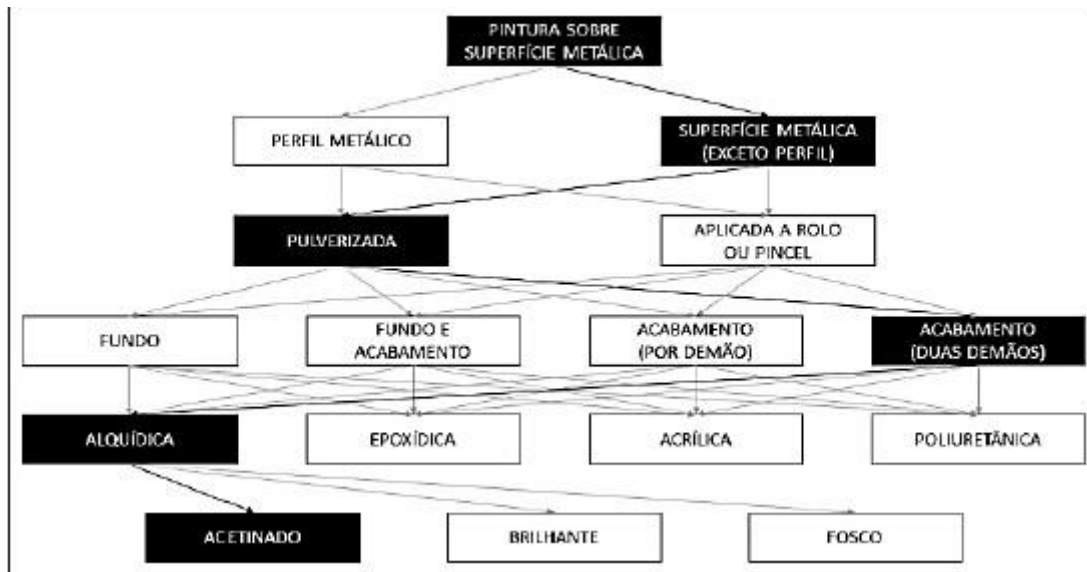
PINTURA SOBRE SUPERFÍCIE METÁLICA

PERFIL METÁLICO

SUPERFÍCIE METÁLICA (EXCETO PERFIL)

PULVERIZADA

APLICADA A ROLO OU PINCEL

FUNDO

FUNDO E ACABAMENTO

ACABAMENTO (POR DEMÃO)

ACABAMENTO (DUAS DEMÃOS)

ALQUÍDICA

EPOXÍDICA

ACRÍLICA

POLIURETÂNICA

ACETINADO

BRILHANTE

FOSCO